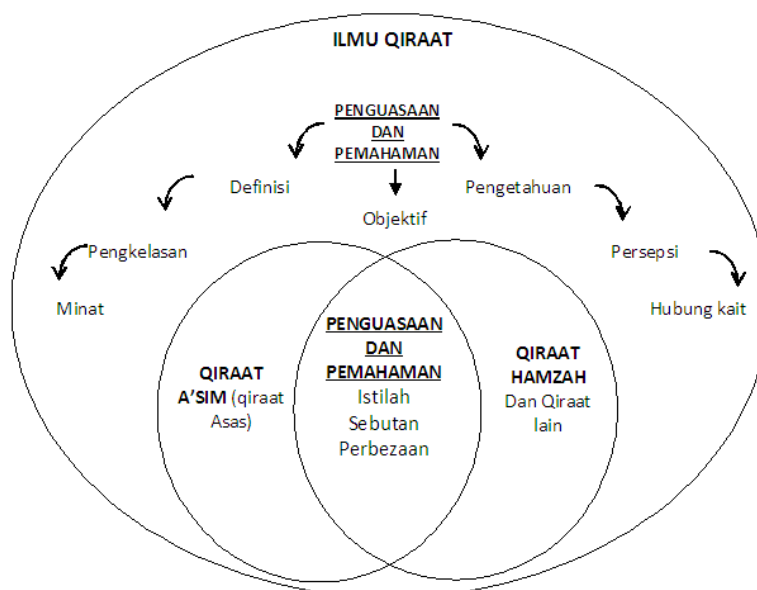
ILMU QIRAAT

PENGUASAAN DAN PEMAHAMAN

Definisi

Objektif

Pengetahuan

Pengkelasan

Persepsi

Minat

Hubung kait

QIRAAT A'SIM (qiraat Asas)

PENGUASAAN DAN PEMAHAMAN
Istilah
Sebutan
Perbezaan

QIRAAT HAMZAH
Dan Qiraat lain